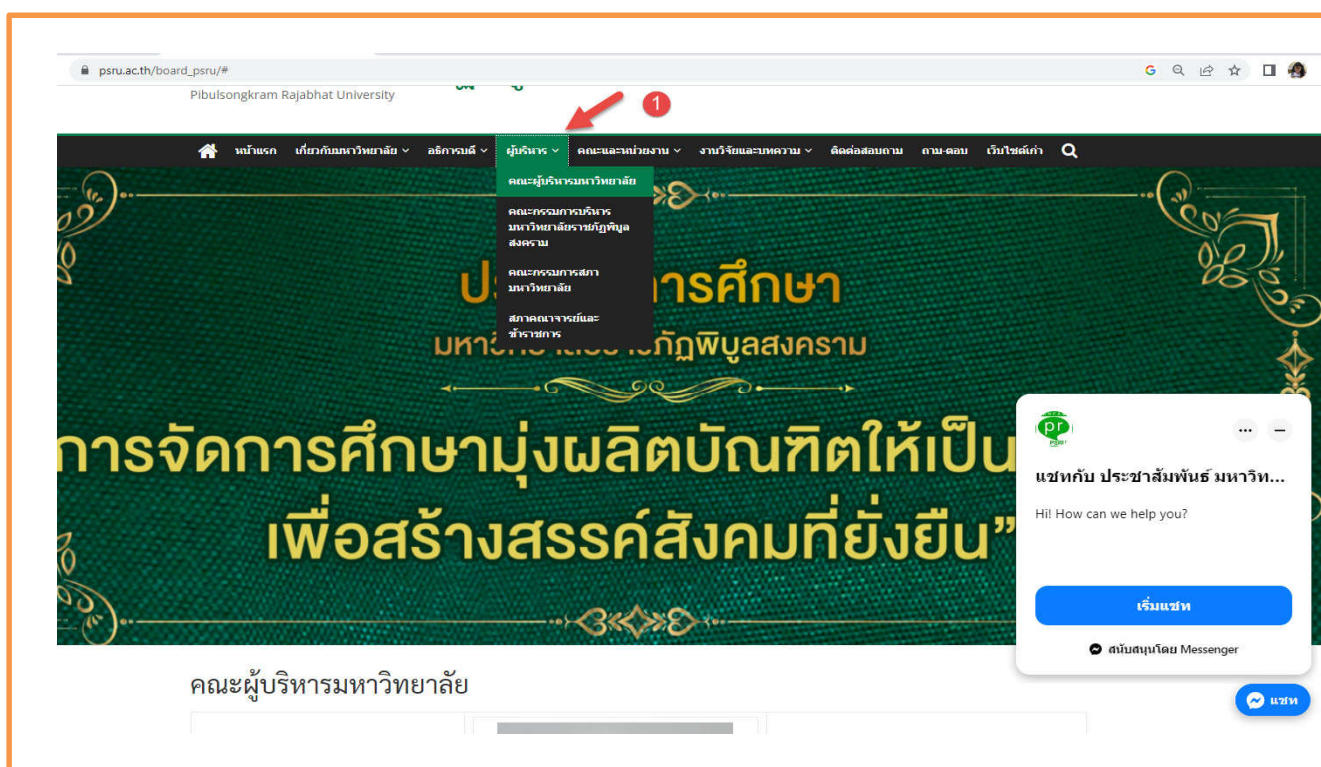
psru.ac.th/board_psru/#

Pibulsongkram Rajabhat University

1

หน้าแรก เกี่ยวกับมหาวิทยาลัย อธิการบดี ผู้บริหาร คณะและหน่วยงาน งานวิจัยและบทความ ติดต่อสอบถาม ถาม-ตอบ เว็บไซต์เก่า

คณะผู้บริหารมหาวิทยาลัย

คณะกรรมการบริหารมหาวิทยาลัยราชภัฏพิบูลสงคราม

คณะกรรมการสภามหาวิทยาลัย

สภาคณาจารย์และข้าราชการ

ป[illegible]การศึกษา

มหา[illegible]ภัฏพิบูลสงคราม

การจัดการศึกษามุ่งผลิตบัณฑิตให้เป็น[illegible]

เพื่อสร้างสรรค์สังคมที่ยั่งยืน”

pr

แชทกับ ประชาสัมพันธ์ มหาวิท...

Hi! How can we help you?

เริ่มแชท

สนับสนุนโดย Messenger

แชท

คณะผู้บริหารมหาวิทยาลัย